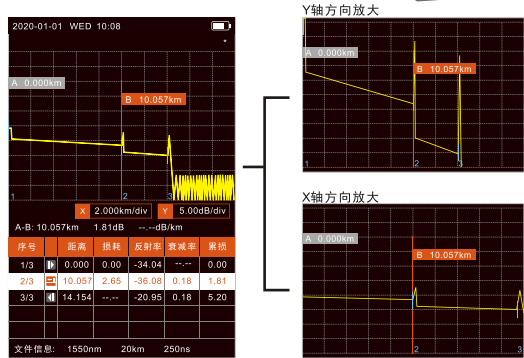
2020-01-01 WED 10:08

A 0.000km

B 10.057km

1 2 3

X 2.000km/div Y 5.00dB/div

A-B: 10.057km 1.81dB --.--dB/km

| 序号 | | 距离 | 损耗 | 反射率 | 衰减率 | 累损 |
|---|---|---|---|---|---|---|
| 1/3 | | 0.000 | 0.00 | -34.04 | --.-- | 0.00 |
| 2/3 | | 10.057 | 2.65 | -36.08 | 0.18 | 1.81 |
| 3/3 | | 14.154 | --.-- | -20.95 | 0.18 | 5.20 |

文件信息: 1550nm 20km 250ns

Y轴方向放大

A 0.000km

B 10.057km

1 2 3

X轴方向放大

A 0.000km

B 10.057km

1 2